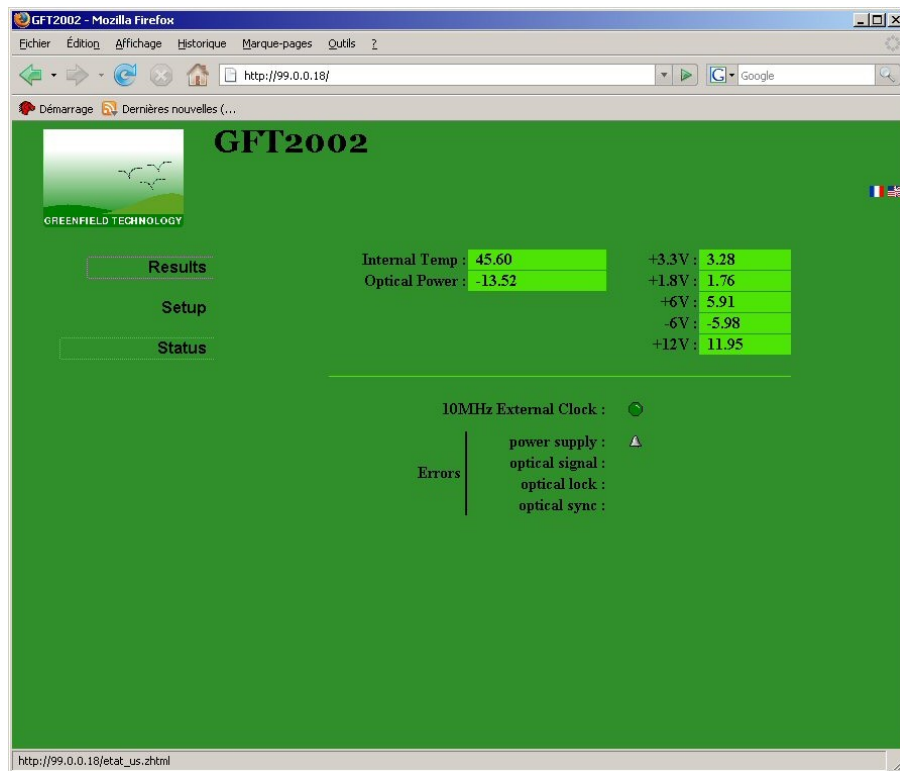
GFT2002 - Mozilla Firefox

Fichier Édition Affichage Historique Marque-pages Outils ?

http://99.0.0.18/

Google

Démarrage Dernières nouvelles (...

GREENFIELD TECHNOLOGY

GFT2002

Results

Setup

Status

| | |
|---|---|
| Internal Temp : | 45.60 |
| Optical Power : | -13.52 |

| | |
|---|---|
| +3.3V : | 3.28 |
| +1.8V : | 1.76 |
| +6V : | 5.91 |
| -6V : | -5.98 |
| +12V : | 11.95 |

10MHz External Clock :

Errors
power supply :
optical signal :
optical lock :
optical sync :

http://99.0.0.18/etat_us.zhtml